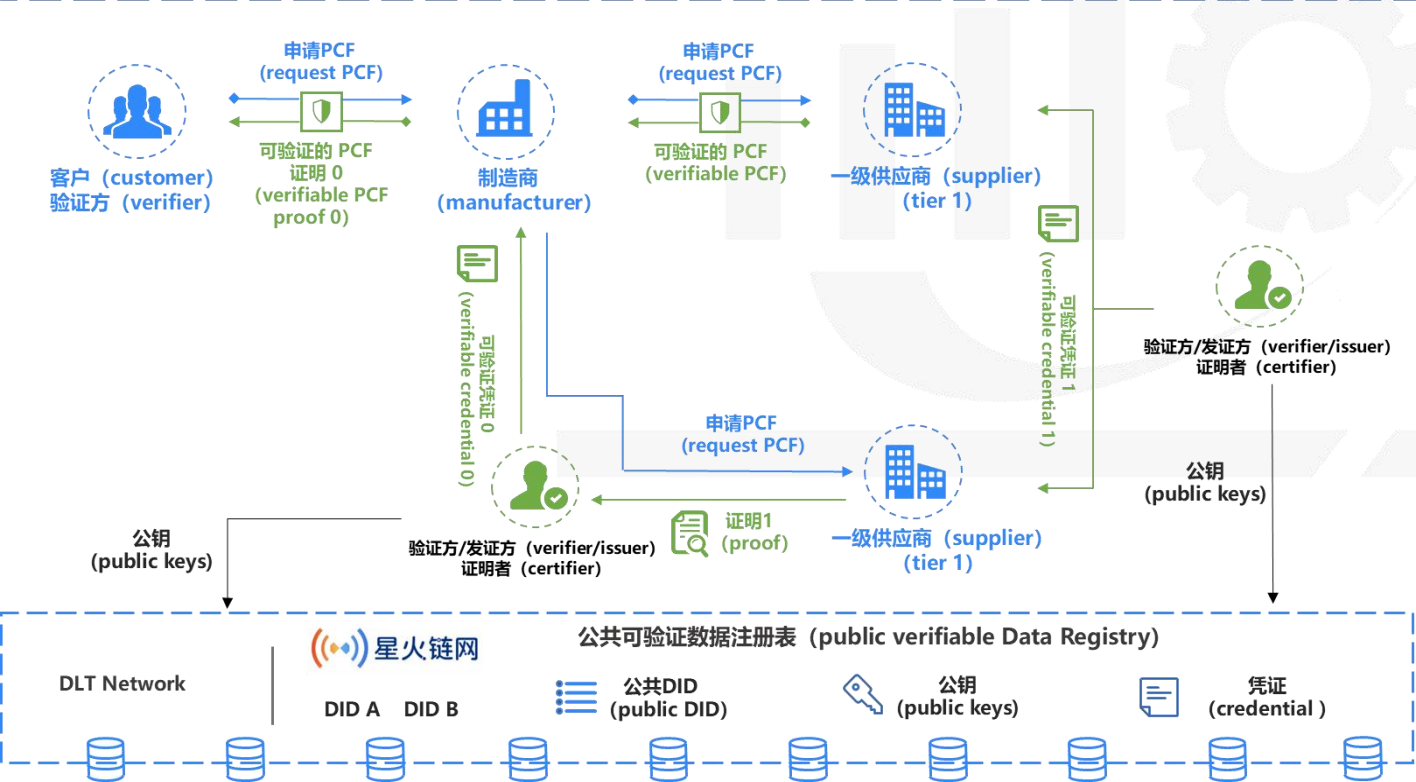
申请PCF
(request PCF)

可验证的 PCF
证明 0
(verifiable PCF
proof 0)

客户（customer)
验证方（verifier)

制造商
(manufacturer)

申请PCF
(request PCF)

可验证的 PCF
(verifiable PCF)

一级供应商（supplier)
(tier 1)

可验证凭证 1
(verifiable credential 1)

验证方/发证方（verifier/issuer)
证明者（certifier)

可验证凭证 0
(verifiable credential 0)

申请PCF
(request PCF)

一级供应商（supplier)
(tier 1)

证明1
(proof)

验证方/发证方（verifier/issuer)
证明者（certifier)

公钥
(public keys)

公钥
(public keys)

公共可验证数据注册表（public verifiable Data Registry)

DLT Network

星火链网

DID A DID B

公共DID
(public DID)

公钥
(public keys)

凭证
(credential )